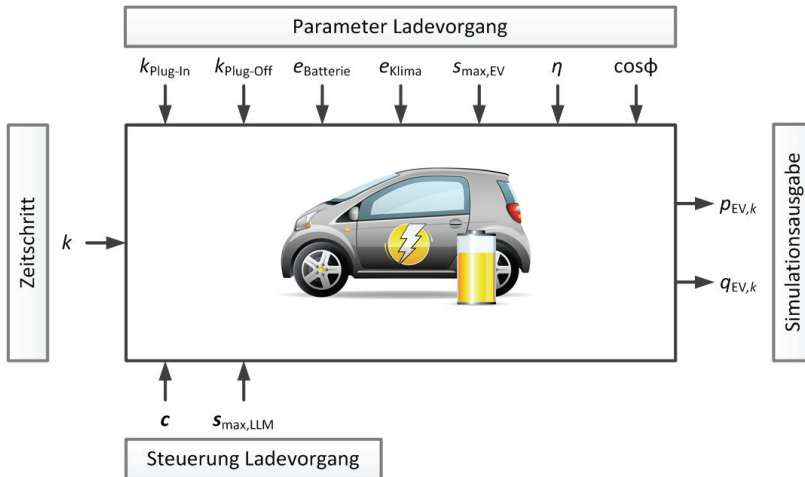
Parameter Ladevorgang

$k_{\text{Plug-In}}$ $k_{\text{Plug-Off}}$ $e_{\text{Batterie}}$ $e_{\text{Klima}}$ $s_{\text{max,EV}}$ $\eta$ $\cos\phi$

Zeitschritt

$k$

Simulationsausgabe

$p_{\text{EV},k}$

$q_{\text{EV},k}$

$\boldsymbol{c}$ $\boldsymbol{s}_{\text{max,LLM}}$

Steuerung Ladevorgang